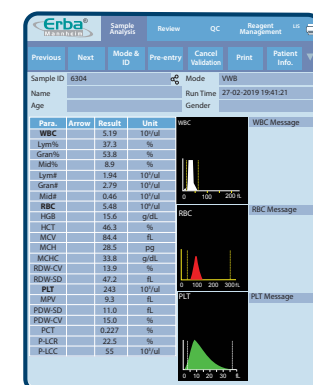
Erba® Mannheim

Sample Analysis | Review | QC | Reagent Management | LIS

Previous | Next | Mode & ID | Pre-entry | Cancel Validation | Print | Patient Info.

Sample ID 6304 | Mode VWB
Name | Run Time 27-02-2019 19:41:21
Age | Gender

| Para. | Arrow | Result | Unit |
|---|---|---|---|
| WBC | | 5.19 | $10^3$/ul |
| Lym% | | 37.3 | % |
| Gran% | | 53.8 | % |
| Mid% | | 8.9 | % |
| Lym# | | 1.94 | $10^3$/ul |
| Gran# | | 2.79 | $10^3$/ul |
| Mid# | | 0.46 | $10^3$/ul |
| RBC | | 5.48 | $10^6$/ul |
| HGB | | 15.6 | g/dL |
| HCT | | 46.3 | % |
| MCV | | 84.4 | fL |
| MCH | | 28.5 | pg |
| MCHC | | 33.8 | g/dL |
| RDW-CV | | 13.9 | % |
| RDW-SD | | 47.2 | fL |
| PLT | | 243 | $10^3$/ul |
| MPV | | 9.3 | fL |
| PDW-SD | | 11.0 | fL |
| PDW-CV | | 15.0 | % |
| PCT | | 0.227 | % |
| P-LCR | | 22.5 | % |
| P-LCC | | 55 | $10^3$/ul |

WBC
0 100 200 fL
WBC Message

RBC
0 100 200 300fL
RBC Message

PLT
0 10 20 30 fL
PLT Message